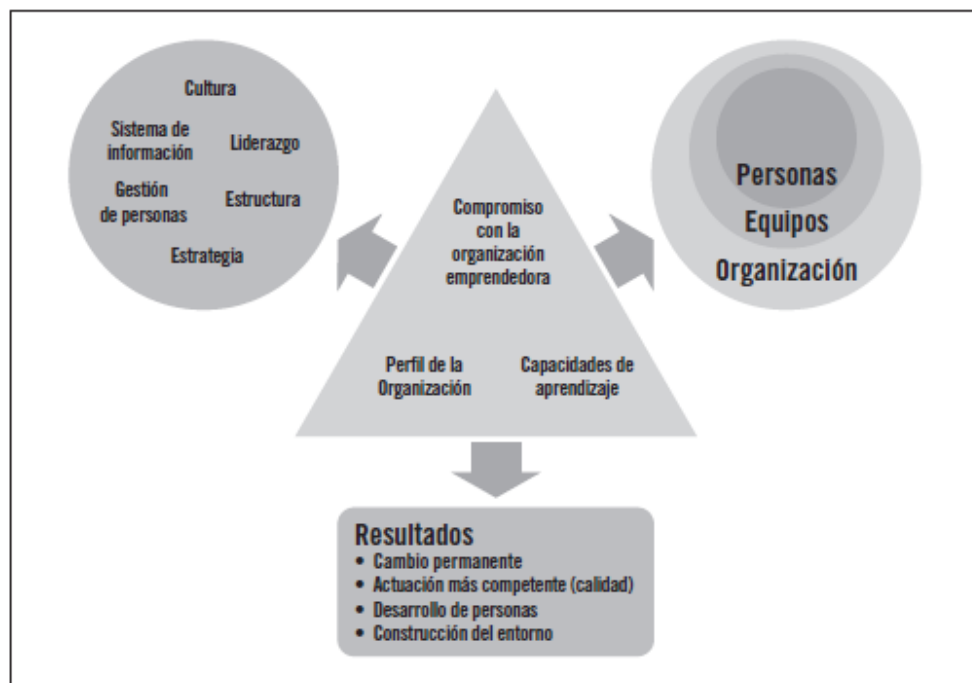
Cultura
Sistema de información
Liderazgo
Gestión de personas
Estructura
Estrategia

Compromiso con la organización emprendedora

Perfil de la Organización
Capacidades de aprendizaje

Personas
Equipos
Organización

Resultados
• Cambio permanente
• Actuación más competente (calidad)
• Desarrollo de personas
• Construcción del entorno